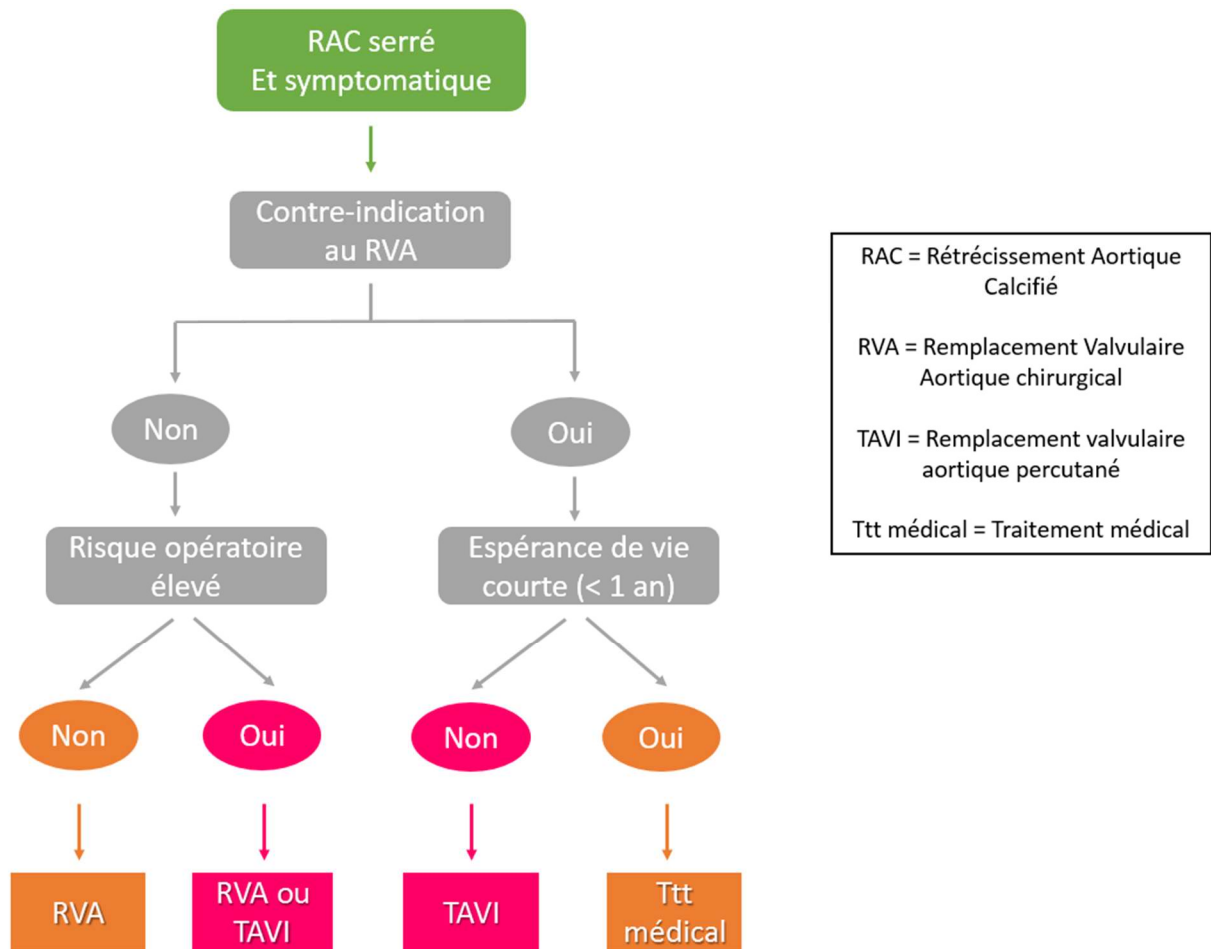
RAC serré
Et symptomatique

Contre-indication au RVA

Non

Oui

Risque opératoire élevé

Espérance de vie courte (< 1 an)

Non

Oui

Non

Oui

RVA

RVA ou TAVI

TAVI

Ttt médical

RAC = Rétrécissement Aortique Calcifié

RVA = Remplacement Valvulaire Aortique chirurgical

TAVI = Remplacement valvulaire aortique percutané

Ttt médical = Traitement médical